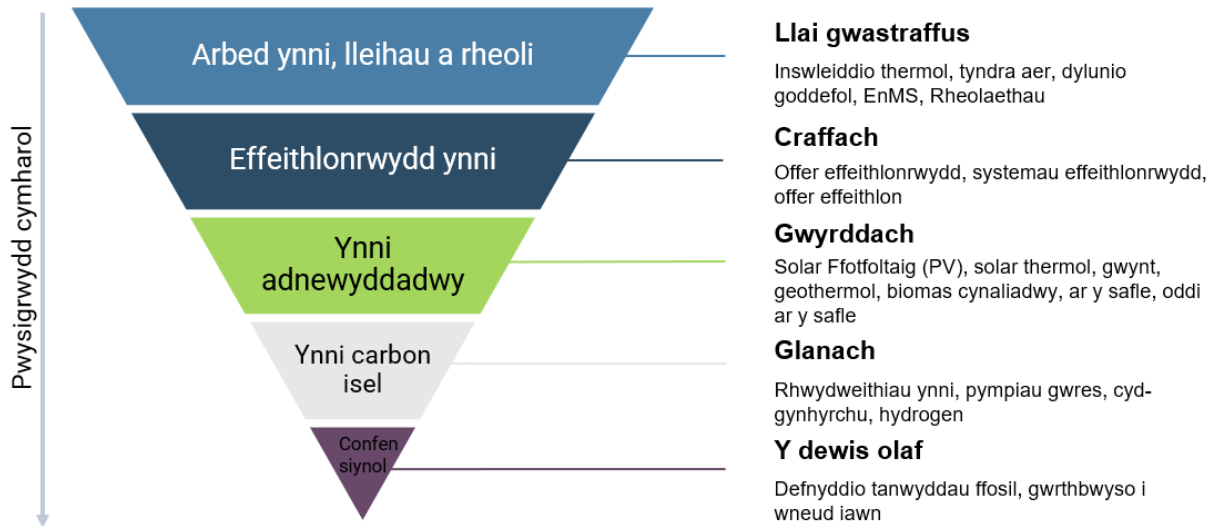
Pwysigrwydd cymharol

Arbed ynni, lleihau a rheoli

Effeithlonrwydd ynni

Ynni adnewyddadwy

Ynni carbon isel

Confen siynol

Llai gwastraffus

Inswleiddio thermol, tyndra aer, dylunio goddefol, EnMS, Rheolaethau

Craffach

Offer effeithlonrwydd, systemau effeithlonrwydd, offer effeithlon

Gwyrddach

Solar Ffotfoltaig (PV), solar thermol, gwynt, geothermol, biomas cynaliadwy, ar y safle, oddi ar y safle

Glanach

Rhwydweithiau ynni, pympiau gwres, cyd-gynhyrchu, hydrogen

Y dewis olaf

Defnyddio tanwyddau ffosil, gwrthbwyso i wneud iawn